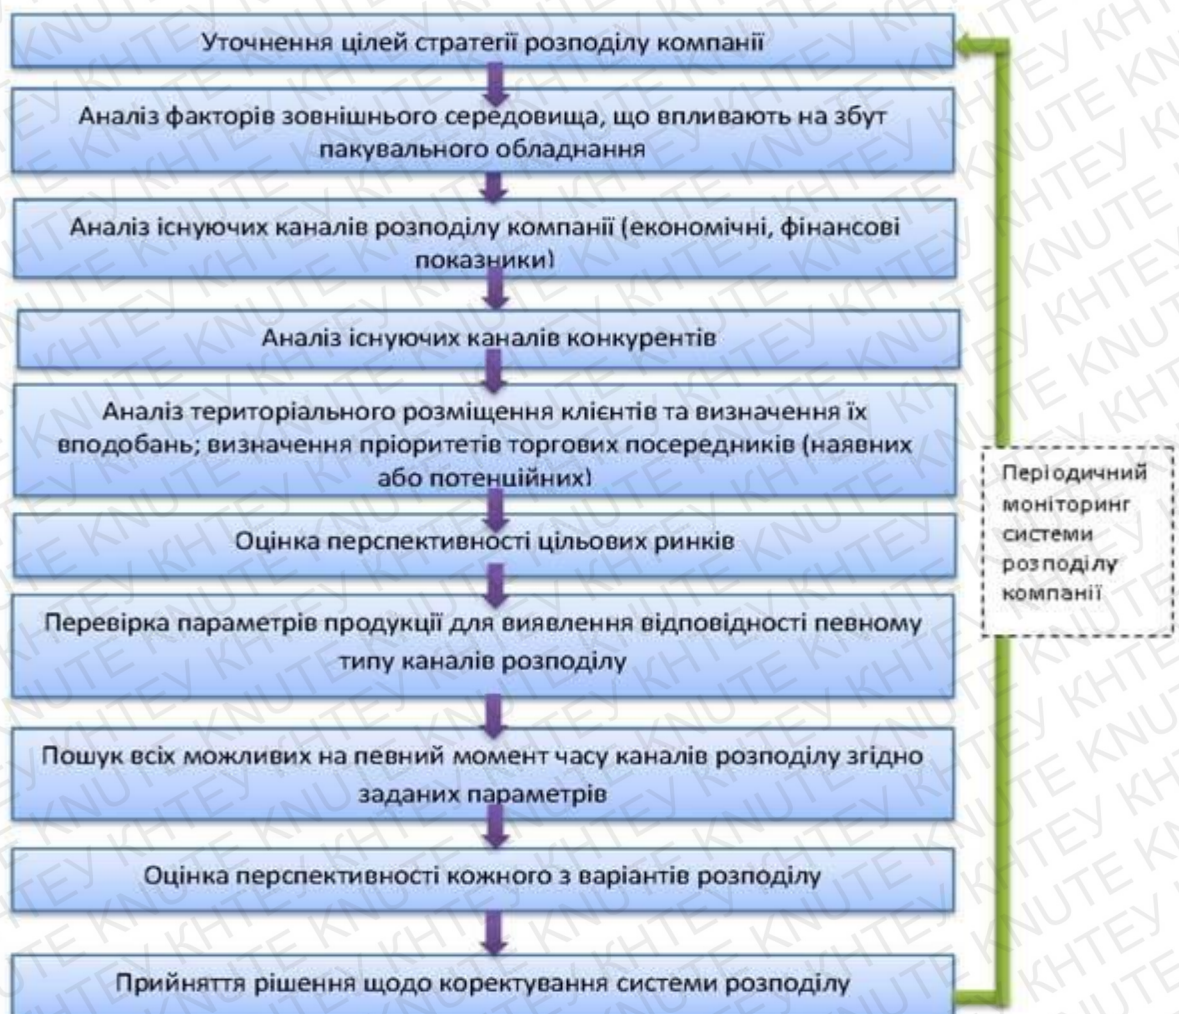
Уточнення цілей стратегії розподілу компанії

Аналіз факторів зовнішнього середовища, що впливають на збут пакувального обладнання

Аналіз існуючих каналів розподілу компанії (економічні, фінансові показники)

Аналіз існуючих каналів конкурентів

Аналіз територіального розміщення клієнтів та визначення їх вподобань; визначення пріоритетів торгових посередників (наявних або потенційних)

Оцінка перспективності цільових ринків

Перевірка параметрів продукції для виявлення відповідності певному типу каналів розподілу

Пошук всіх можливих на певний момент часу каналів розподілу згідно заданих параметрів

Оцінка перспективності кожного з варіантів розподілу

Прийняття рішення щодо коректування системи розподілу

Періодичний моніторинг системи розподілу компанії